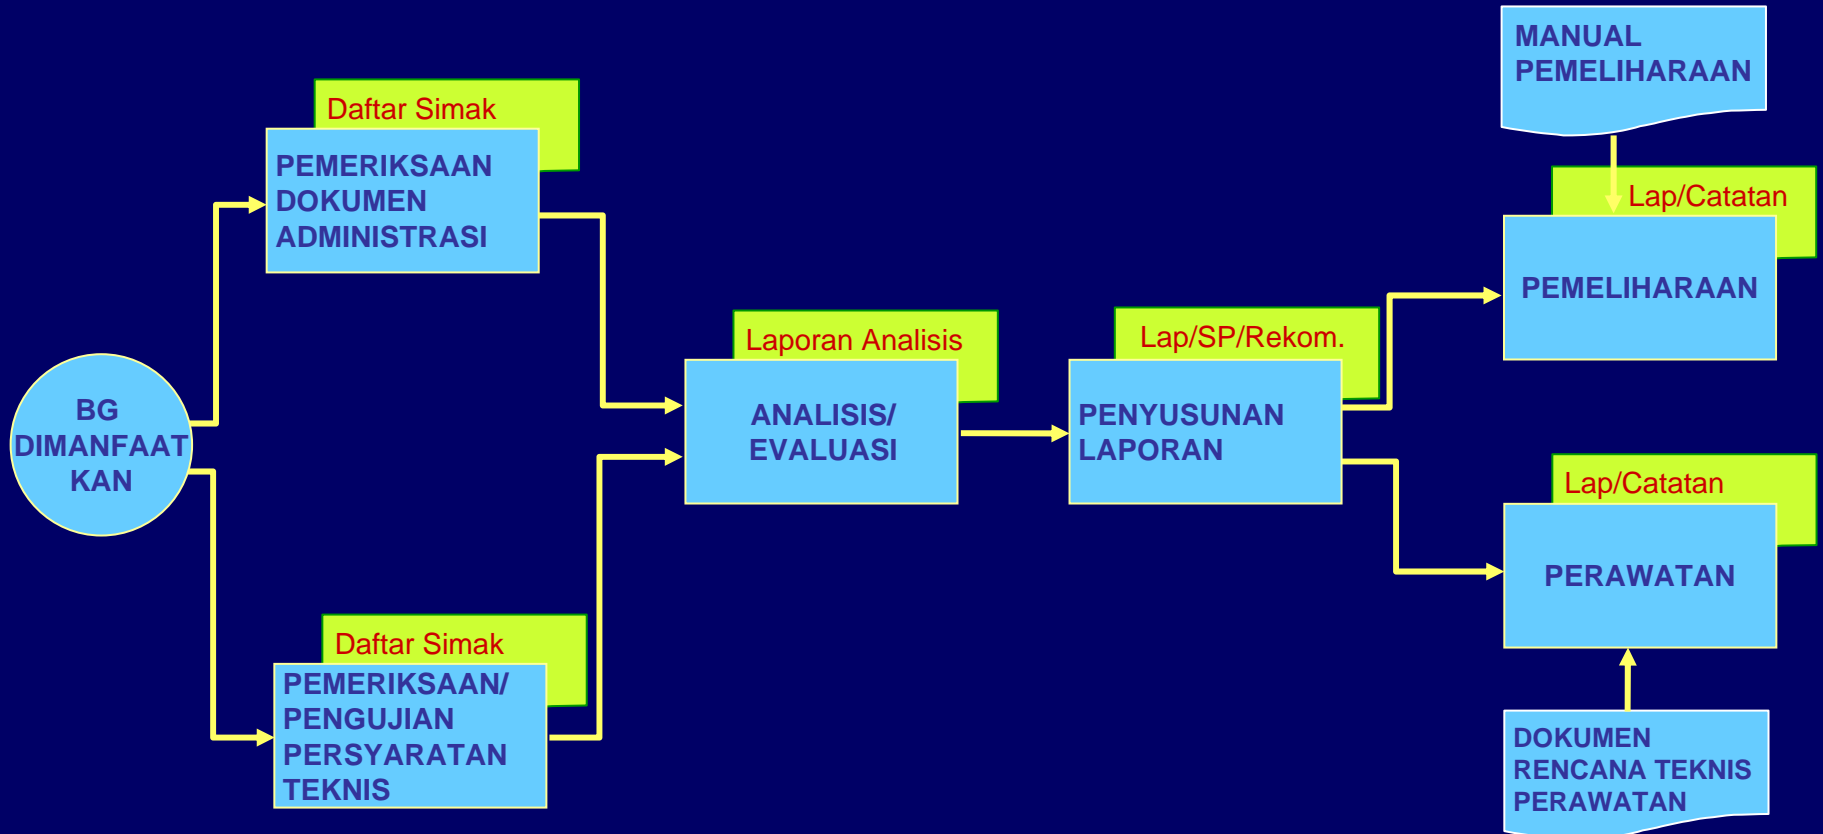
MANUAL PEMELIHARAAN

Daftar Simak

PEMERIKSAAN DOKUMEN ADMINISTRASI

Lap/Catatan

PEMELIHARAAN

Laporan Analisis

Lap/SP/Rekom.

BG DIMANFAATKAN

ANALISIS/ EVALUASI

PENYUSUNAN LAPORAN

Lap/Catatan

PERAWATAN

Daftar Simak

PEMERIKSAAN/ PENGUJIAN PERSYARATAN TEKNIS

DOKUMEN RENCANA TEKNIS PERAWATAN